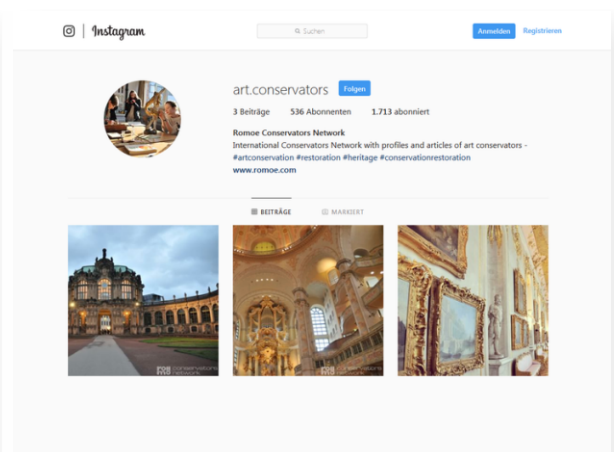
Instagram

Suchen

Anmelden Registrieren

art.conservators Folgen

3 Beiträge 536 Abonnenten 1.713 abonniert

Romoe Conservators Network
International Conservators Network with profiles and articles of art conservators - #artconservation #restoration #heritage #conservationrestoration
www.romoe.com

BEITRÄGE MARKIERT

conservators network

conservators network